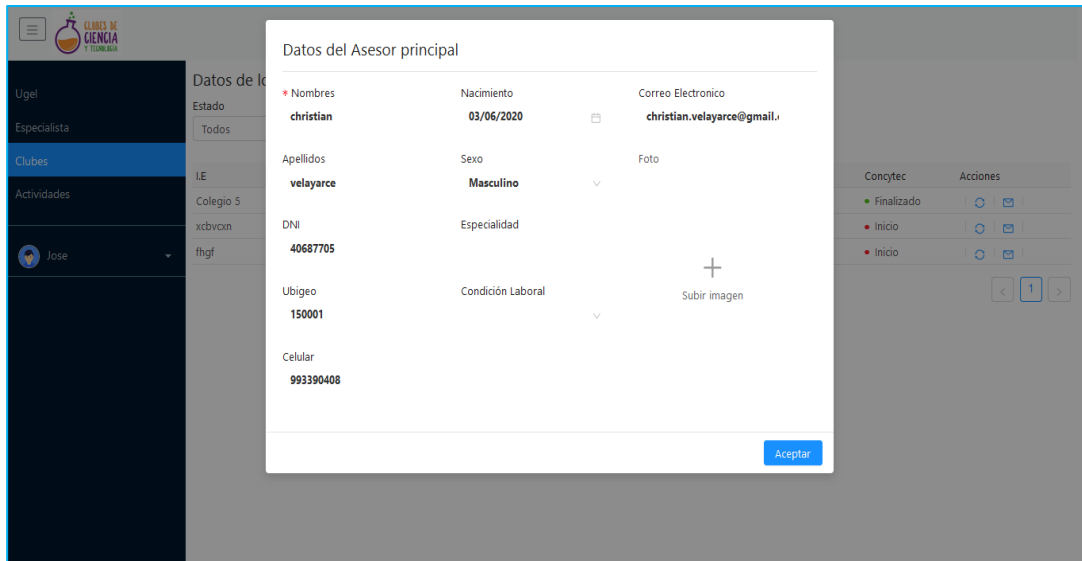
CLUBES DE CIENCIA Y TECNOLOGÍA

Ugel
Especialista
Clubes
Actividades
Jose

Datos de lo
Estado
Todos

| I.E | Concytec | Acciones |
|---|---|---|
| Colegio 5 | Finalizado | |
| xcbvcxn | Inicio | |
| fhgf | Inicio | |

1

Datos del Asesor principal

* Nombres
christian

Nacimiento
03/06/2020

Correo Electronico
christian.velayarce@gmail.

Apellidos
velayarce

Sexo
Masculino

Foto

DNI
40687705

Especialidad

+
Subir imagen

Ubigeo
150001

Condición Laboral

Celular
993390408

Aceptar